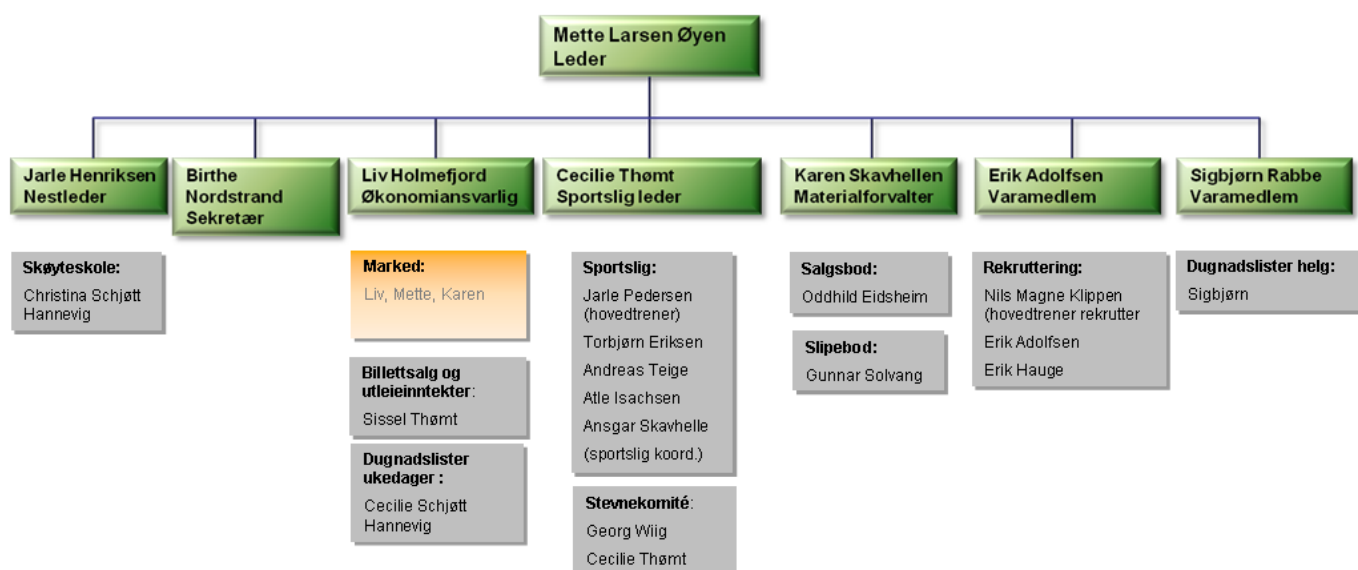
Mette Larsen Øyen
Leder

Jarle Henriksen
Nestleder

Birthe Nordstrand
Sekretær

Liv Holmefjord
Økonomiansvarlig

Cecilie Thømt
Sportslig leder

Karen Skavhellen
Materialforvalter

Erik Adolfsen
Varamedlem

Sigbjørn Rabbe
Varamedlem

Skøyteskole:
Christina Schjøtt Hannevig

Marked:
Liv, Mette, Karen

Billettsalg og utleieinntekter:
Sissel Thømt

Dugnadslister ukedager :
Cecilie Schjøtt Hannevig

Sportslig:
Jarle Pedersen (hovedtrener)
Torbjørn Eriksen
Andreas Teige
Atle Isachsen
Ansgar Skavhelle
(sportslig koord.)

Stevnekomité:
Georg Wiig
Cecilie Thømt

Salgsbod:
Oddhild Eidsheim

Slipebod:
Gunnar Solvang

Rekruttering:
Nils Magne Klippen (hovedtrener rekrutter
Erik Adolfsen
Erik Hauge

Dugnadslister helg:
Sigbjørn